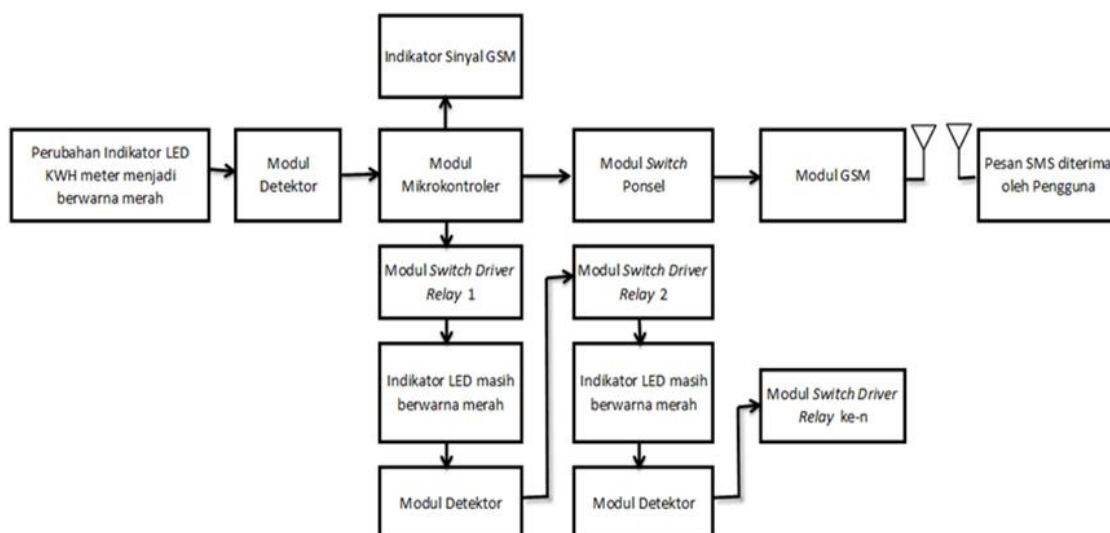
Indikator Sinyal GSM

Perubahan Indikator LED KWH meter menjadi berwarna merah

Modul Detektor

Modul Mikrokontroler

Modul Switch Ponsel

Modul GSM

Pesan SMS diterima oleh Pengguna

Modul Switch Driver Relay 1

Modul Switch Driver Relay 2

Indikator LED masih berwarna merah

Indikator LED masih berwarna merah

Modul Switch Driver Relay ke-n

Modul Detektor

Modul Detektor